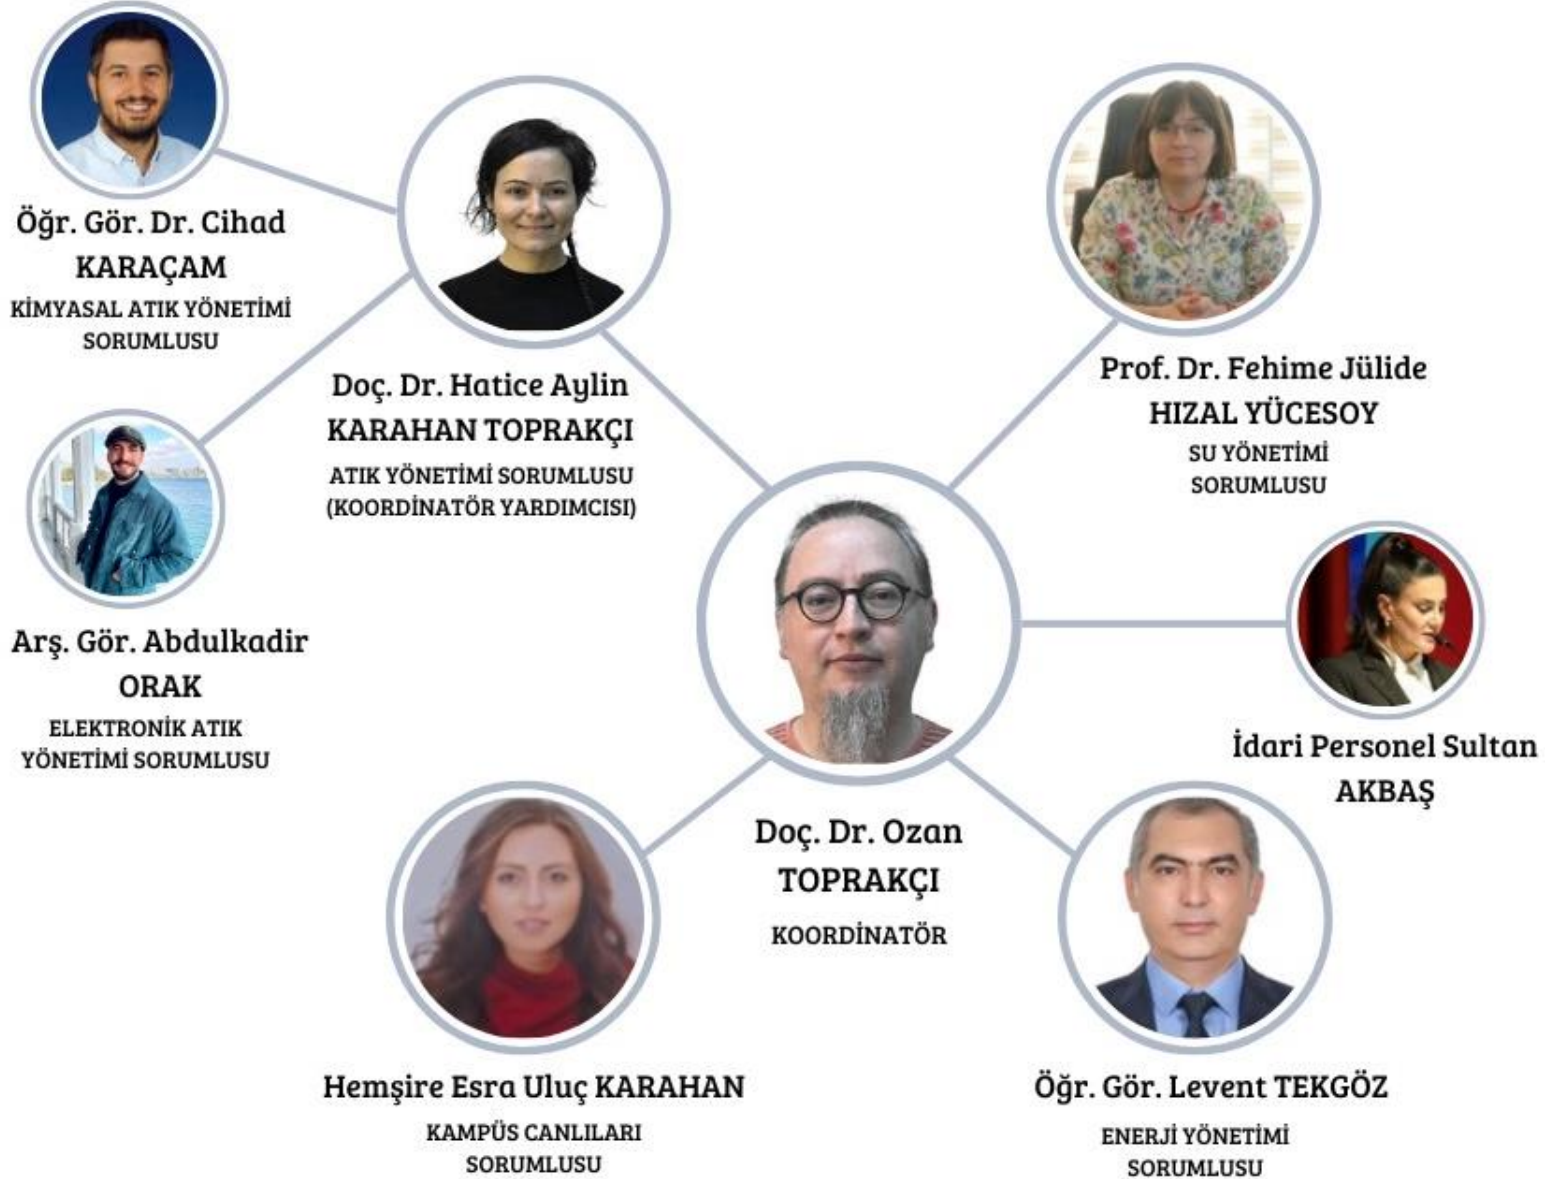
Öğr. Gör. Dr. Cihad KARAÇAM
KİMYASAL ATIK YÖNETİMİ SORUMLUSU

Doç. Dr. Hatice Aylin KARAHAN TOPRAKÇI
ATIK YÖNETİMİ SORUMLUSU (KOORDİNATÖR YARDIMCISI)

Prof. Dr. Fehime Jülide HIZAL YÜCESOY
SU YÖNETİMİ SORUMLUSU

Arş. Gör. Abdulkadir ORAK
ELEKTRONİK ATIK YÖNETİMİ SORUMLUSU

İdari Personel Sultan AKBAŞ

Doç. Dr. Ozan TOPRAKÇI
KOORDİNATÖR

Hemşire Esra Uluç KARAHAN
KAMPÜS CANLILARI SORUMLUSU

Öğr. Gör. Levent TEKGÖZ
ENERJİ YÖNETİMİ SORUMLUSU